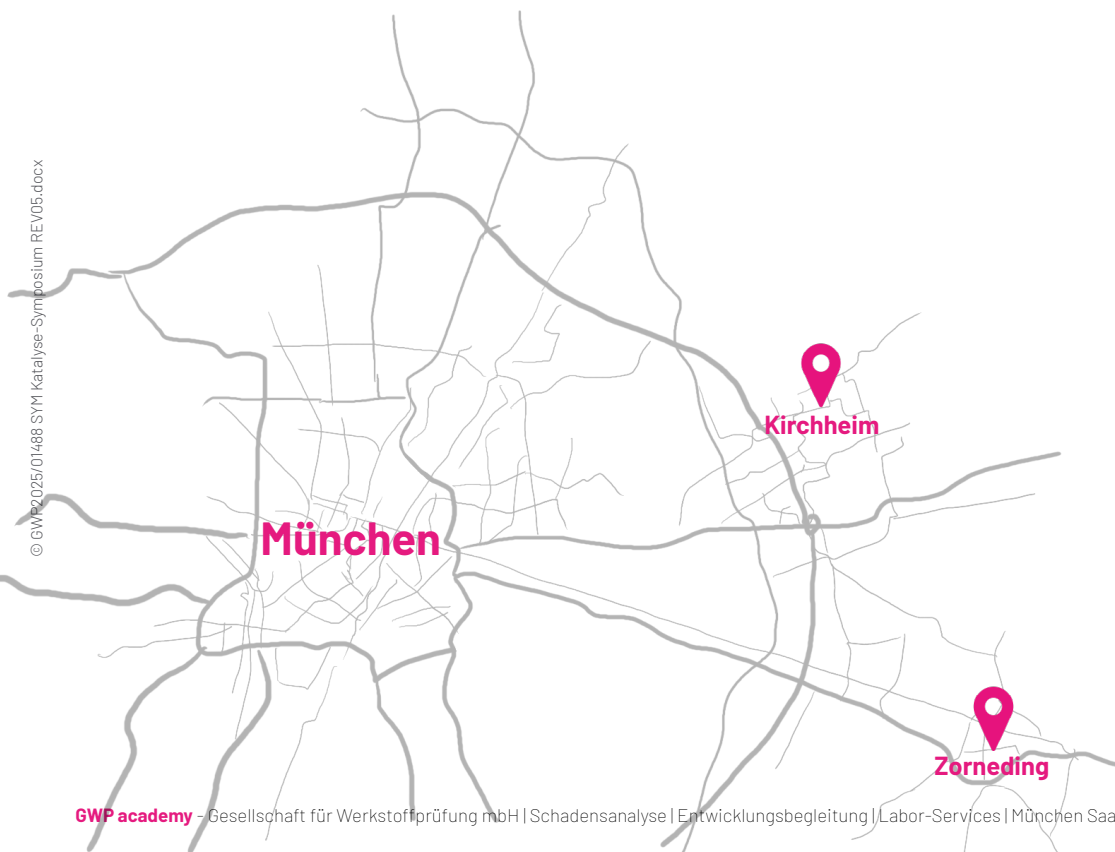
© GWP2025/01488 SYM Katalyse-Symposium REV05.docx

Kirchheim

München

Zorneding

GWP academy - Gesellschaft für Werkstoffprüfung mbH | Schadensanalyse | Entwicklungsbegleitung | Labor-Services | München Saa